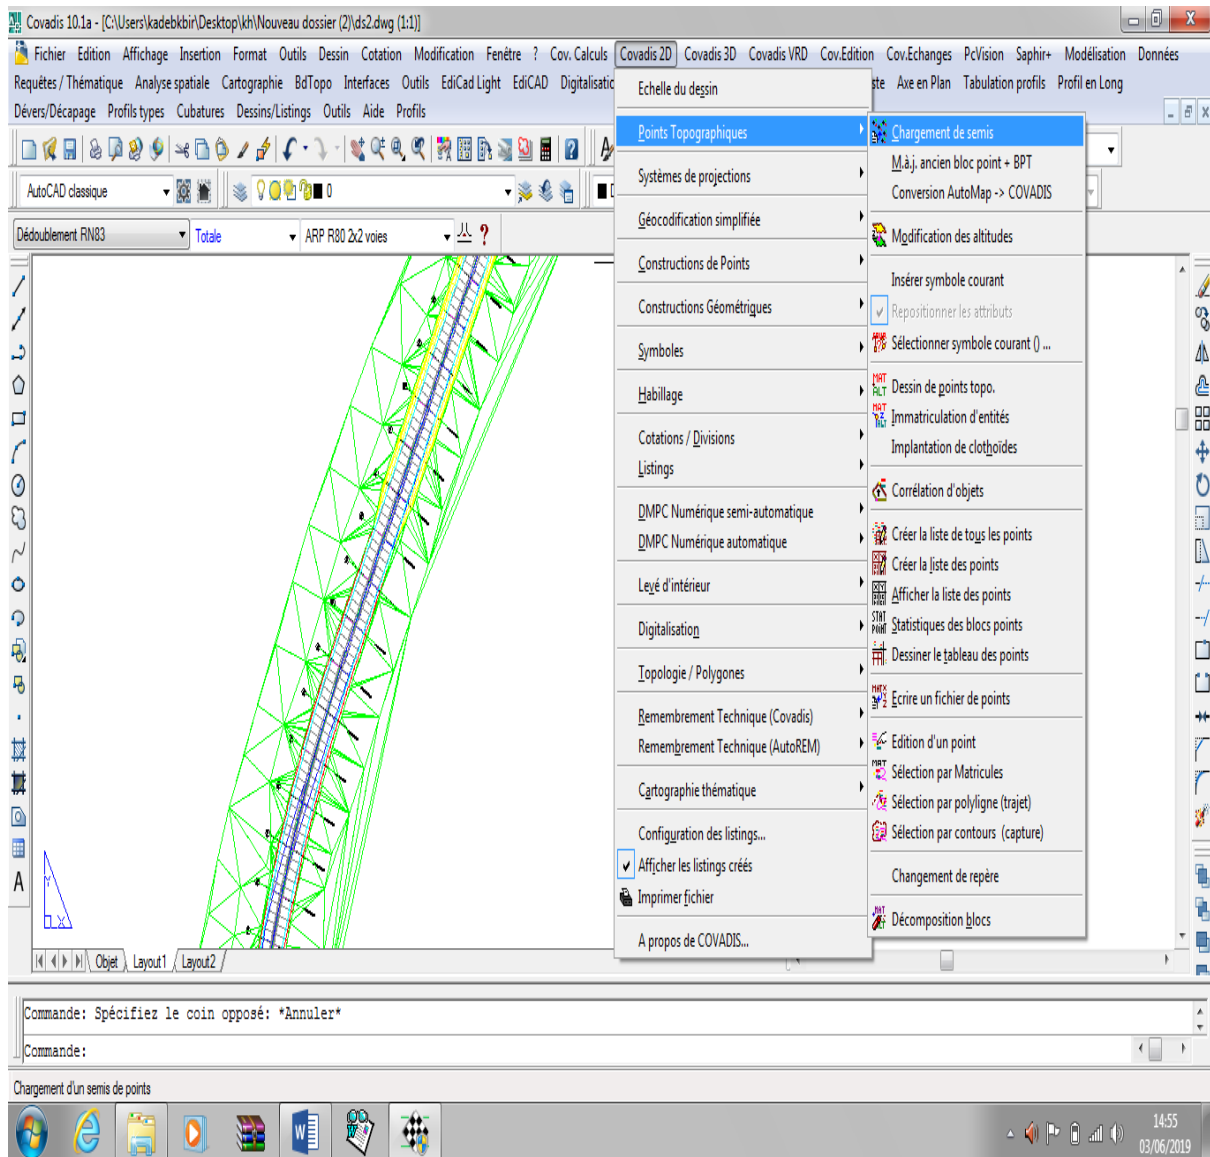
Covadis 10.1a - [C:\Users\kadebkbir\Desktop\kh\Nouveau dossier (2)\ds2.dwg (1:1)]

Fichier Edition Affichage Insertion Format Outils Dessin Cotation Modification Fenêtre ? Cov. Calculs Covadis 2D Covadis 3D Covadis VRD Cov.Edition Cov.Echanges PcVision Saphir+ Modélisation Données

Requêtes / Thématique Analyse spatiale Cartographie BdTopo Interfaces Outils EdiCad Light EdiCAD Digitalisatio ste Axe en Plan Tabulation profils Profil en Long

Dévers/Décapage Profils types Cubatures Dessins/Listings Outils Aide Profils

AutoCAD classique

0

Dédoublement RN83 Totale ARP R80 2x2 voies

Echelle du dessin
Points Topographiques
Systèmes de projections
Géocodification simplifiée
Constructions de Points
Constructions Géométriques
Symboles
Habillage
Cotations / Divisions
Listings
DMPC Numérique semi-automatique
DMPC Numérique automatique
Levé d'intérieur
Digitalisation
Topologie / Polygones
Remembrement Technique (Covadis)
Remembrement Technique (AutoREM)
Cartographie thématique
Configuration des listings...
Afficher les listings créés
Imprimer fichier
A propos de COVADIS...

Chargement de semis
M.à.j. ancien bloc point + BPT
Conversion AutoMap -> COVADIS
Modification des altitudes
Insérer symbole courant
Repositionner les attributs
Sélectionner symbole courant () ...
Dessin de points topo.
Immatriculation d'entités
Implantation de clothoïdes
Corrélation d'objets
Créer la liste de tous les points
Créer la liste des points
Afficher la liste des points
Statistiques des blocs points
Dessiner le tableau des points
Ecrire un fichier de points
Edition d'un point
Sélection par Matricules
Sélection par polyligne (trajet)
Sélection par contours (capture)
Changement de repère
Décomposition blocs

Objet Layout1 Layout2

Commande: Spécifiez le coin opposé: *Annuler*
Commande:

Chargement d'un semis de points

14:55
03/06/2019